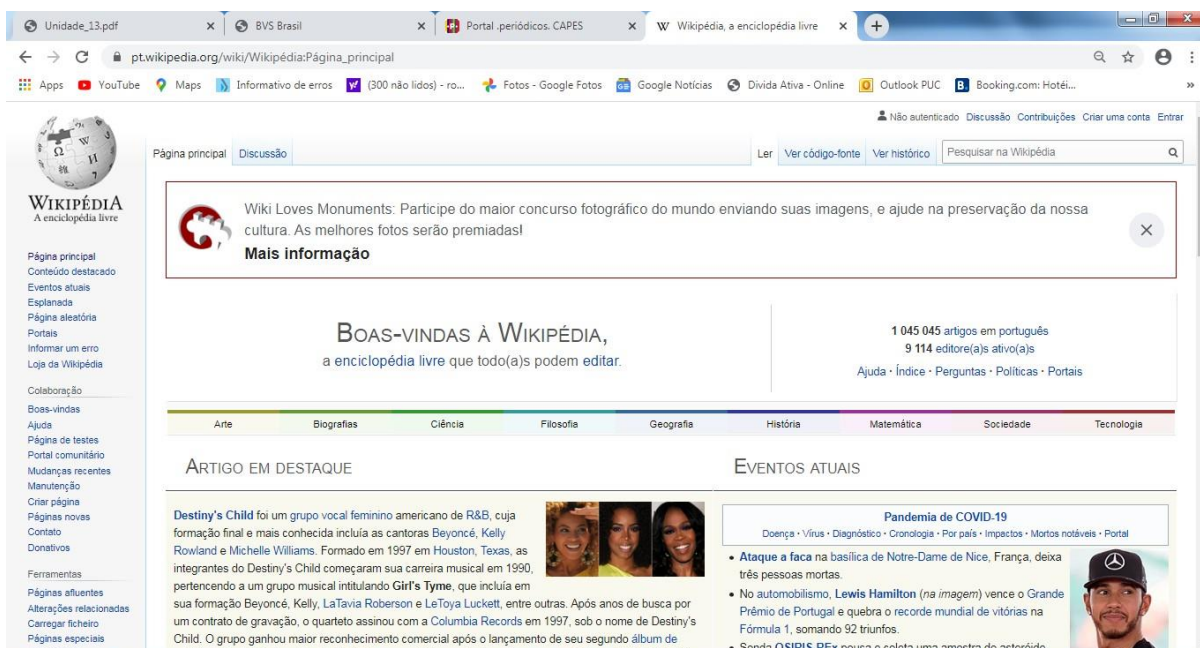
Unidade_13.pdf × BVS Brasil × Portal .periódicos. CAPES × Wikipédia, a enciclopédia livre ×

pt.wikipedia.org/wiki/Wikipédia:Página_principal

Apps YouTube Maps Informativo de erros (300 não lidos) - ro... Fotos - Google Fotos Google Notícias Divida Ativa - Online Outlook PUC Booking.com: Hotéi...

Não autenticado Discussão Contribuições Criar uma conta Entrar

WIKIPÉDIA
A enciclopédia livre

Página principal Discussão

Ler Ver código-fonte Ver histórico Pesquisar na Wikipédia

Página principal
Conteúdo destacado
Eventos atuais
Esplanada
Página aleatória
Portais
Informar um erro
Loja da Wikipédia

Colaboração
Boas-vindas
Ajuda
Página de testes
Portal comunitário
Mudanças recentes
Manutenção
Criar página
Páginas novas
Contato
Donativos

Ferramentas
Páginas afluentes
Alterações relacionadas
Carregar ficheiro
Páginas especiais

Wiki Loves Monuments: Participe do maior concurso fotográfico do mundo enviando suas imagens, e ajude na preservação da nossa cultura. As melhores fotos serão premiadas!
Mais informação

BOAS-VINDAS À WIKIPÉDIA,
a enciclopédia livre que todo(a)s podem editar.

1 045 045 artigos em português
9 114 editore(a)s ativo(a)s
Ajuda · Índice · Perguntas · Políticas · Portais

Arte Biografias Ciência Filosofia Geografia História Matemática Sociedade Tecnologia

ARTIGO EM DESTAQUE

Destiny's Child foi um grupo vocal feminino americano de R&B, cuja formação final e mais conhecida incluía as cantoras Beyoncé, Kelly Rowland e Michelle Williams. Formado em 1997 em Houston, Texas, as integrantes do Destiny's Child começaram sua carreira musical em 1990, pertencendo a um grupo musical intitulando Girl's Tyme, que incluía em sua formação Beyoncé, Kelly, LaTavia Roberson e LeToya Luckett, entre outras. Após anos de busca por um contrato de gravação, o quarteto assinou com a Columbia Records em 1997, sob o nome de Destiny's Child. O grupo ganhou maior reconhecimento comercial após o lançamento de seu segundo álbum de

EVENTOS ATUAIS

Pandemia de COVID-19
Doença · Vírus · Diagnóstico · Cronologia · Por país · Impactos · Mortos notáveis · Portal

• Ataque a faca na basílica de Notre-Dame de Nice, França, deixa três pessoas mortas.
• No automobilismo, Lewis Hamilton (na imagem) vence o Grande Prêmio de Portugal e quebra o recorde mundial de vitórias na Fórmula 1, somando 92 triunfos.
• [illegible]